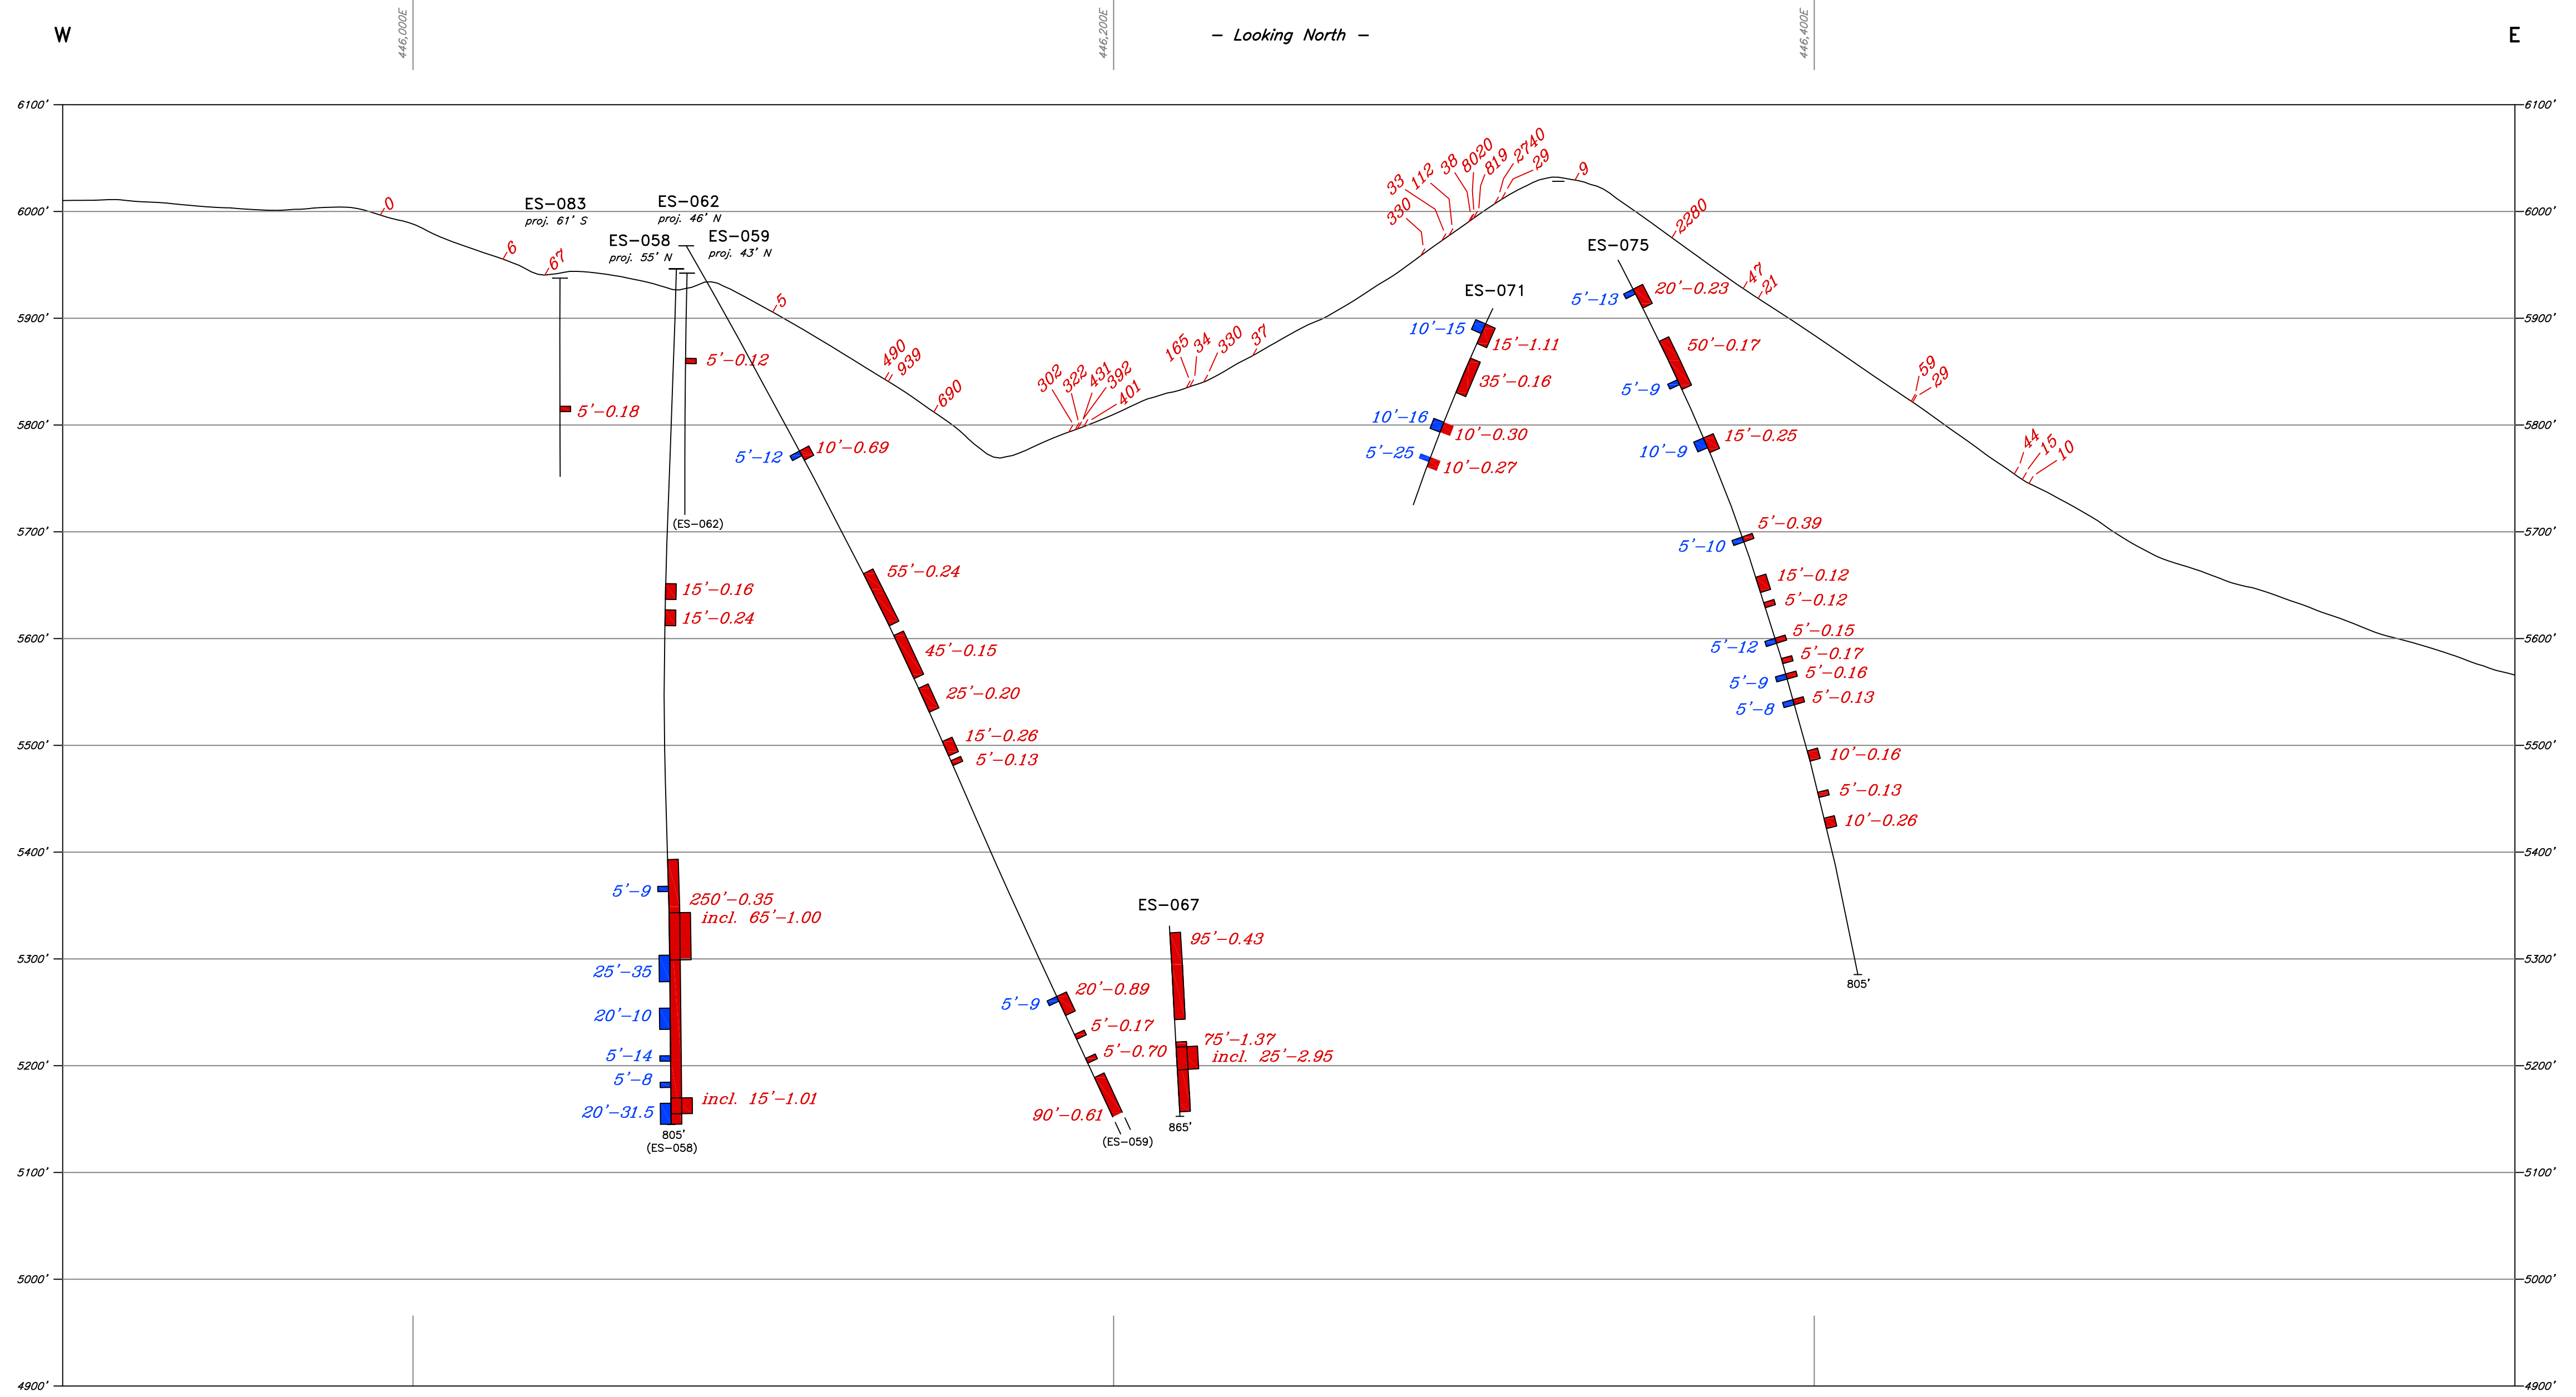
W

446,000E

446,200E

– Looking North –

446,400E

E

6100'
6000'
5900'
5800'
5700'
5600'
5500'
5400'
5300'
5200'
5100'
5000'
4900'

6100'
6000'
5900'
5800'
5700'
5600'
5500'
5400'
5300'
5200'
5100'
5000'
4900'

0
6
67
5
490
939
690
302
322
431
392
401
165
34
330
37
33
112
38
8020
819
2740
29
330
9
2280
47
21
59
29
44
15
10

ES-083
proj. 61' S
ES-062
proj. 46' N
ES-058
proj. 55' N
ES-059
proj. 43' N

5'-0.18
5'-0.12
(ES-062)
15'-0.16
15'-0.24
5'-9
250'-0.35
incl. 65'-1.00
25'-35
20'-10
5'-14
5'-8
20'-31.5
incl. 15'-1.01
805'
(ES-058)

5'-12
10'-0.69
55'-0.24
45'-0.15
25'-0.20
15'-0.26
5'-0.13
5'-9
20'-0.89
5'-0.17
5'-0.70
90'-0.61
(ES-059)

ES-067
95'-0.43
75'-1.37
incl. 25'-2.95
865'

ES-071
10'-15
15'-1.11
35'-0.16
10'-16
10'-0.30
5'-25
10'-0.27

ES-075
5'-13
20'-0.23
50'-0.17
5'-9
10'-9
15'-0.25
5'-0.39
5'-10
15'-0.12
5'-0.12
5'-0.15
5'-12
5'-0.17
5'-0.16
5'-9
5'-0.13
5'-8
10'-0.16
5'-0.13
10'-0.26
805'